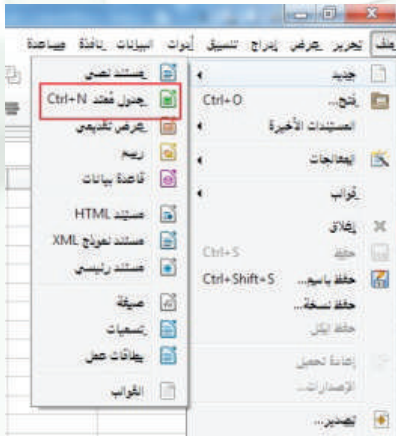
ملف تحرير عرض إدراج تنسيق أدوات البيانات نافذة مساعدة

جديد
فتح... Ctrl+O
المستندات الأخيرة
المعالجات
القوالب
إغلاق
حفظ Ctrl+S
حفظ باسم... Ctrl+Shift+S
حفظ نسخة...
حفظ الكل
إعادة تحميل
الإصدارات...
تصدير...

مستند نصي
جدول مُعد Ctrl+N
عرض تقديمي
رسم
قاعدة بيانات
مستند HTML
مستند نموذج XML
مستند رئيسي
صيغة
تسميات
بطاقات عمل
القوالب